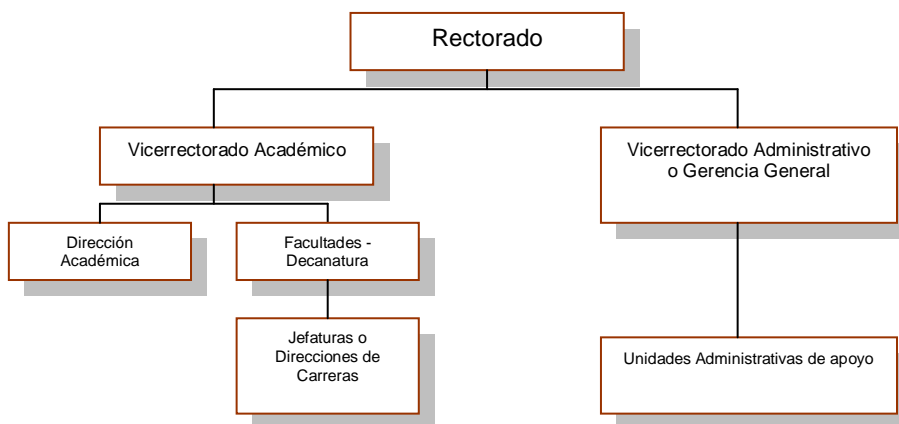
Rectorado

Vicerrectorado Académico

Vicerrectorado Administrativo o Gerencia General

Dirección Académica

Facultades - Decanatura

Jefaturas o Direcciones de Carreras

Unidades Administrativas de apoyo